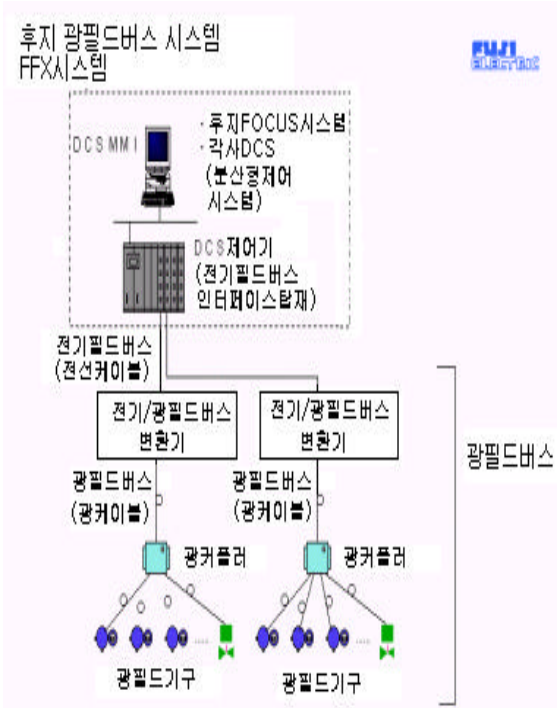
후지 광필드버스 시스템
FFX시스템

FUJI ELECTRIC

DCS MMI

· 후지FOCUS시스템
· 각사DCS
(분산형제어 시스템)

DCS제어기
(전기필드버스 인터페이스탑재)

전기필드버스
(전선케이블)

전기/광필드버스 변환기

전기/광필드버스 변환기

광필드버스

광필드버스
(광케이블)

광필드버스
(광케이블)

광커플러

광커플러

광필드기구

광필드기구